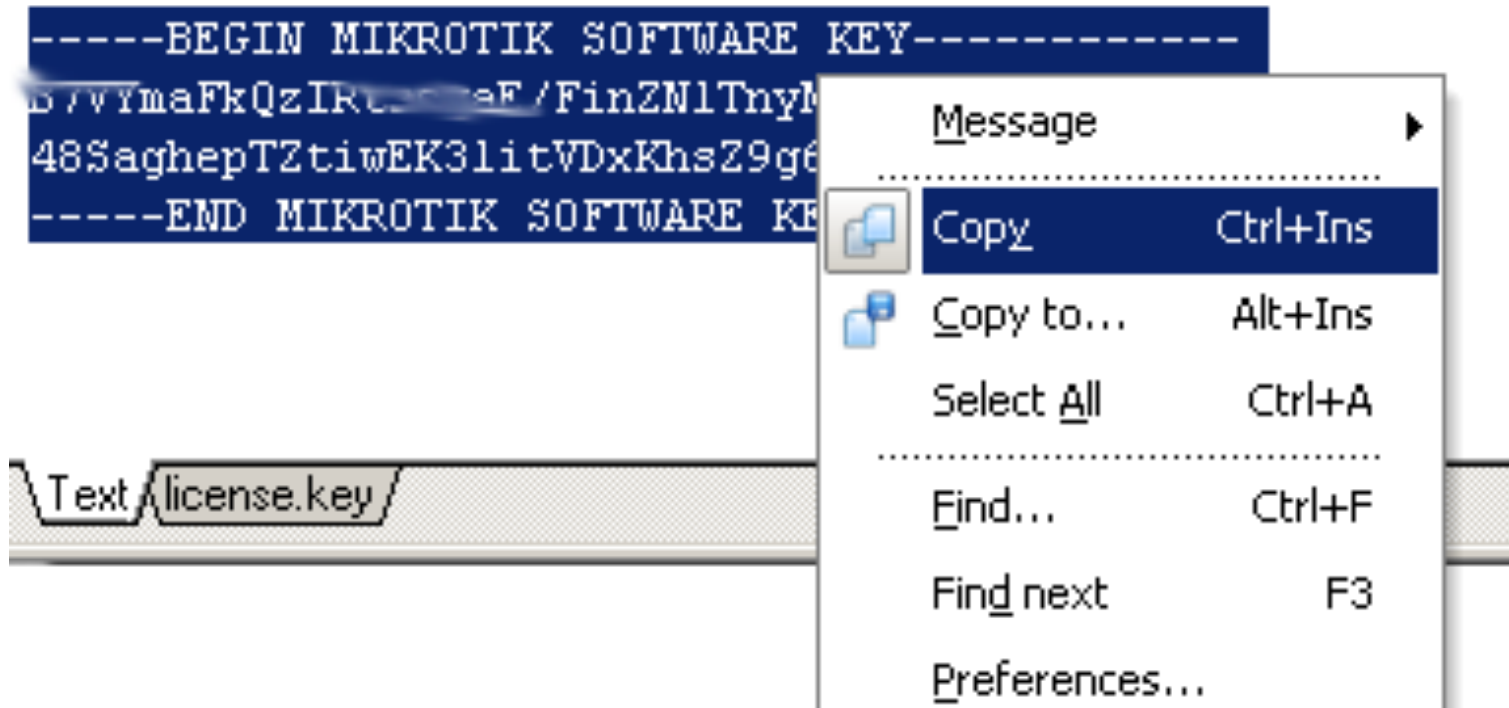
-----BEGIN MIKROTIK SOFTWARE KEY------------
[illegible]maFkQzIR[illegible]eF/FinZN1TnyM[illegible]
48SaghepTZtiwEK3litVDxKhsZ9g6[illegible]
-----END MIKROTIK SOFTWARE KE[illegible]

Message
Copy Ctrl+Ins
Copy to... Alt+Ins
Select All Ctrl+A
Find... Ctrl+F
Find next F3
Preferences...

Text
license.key